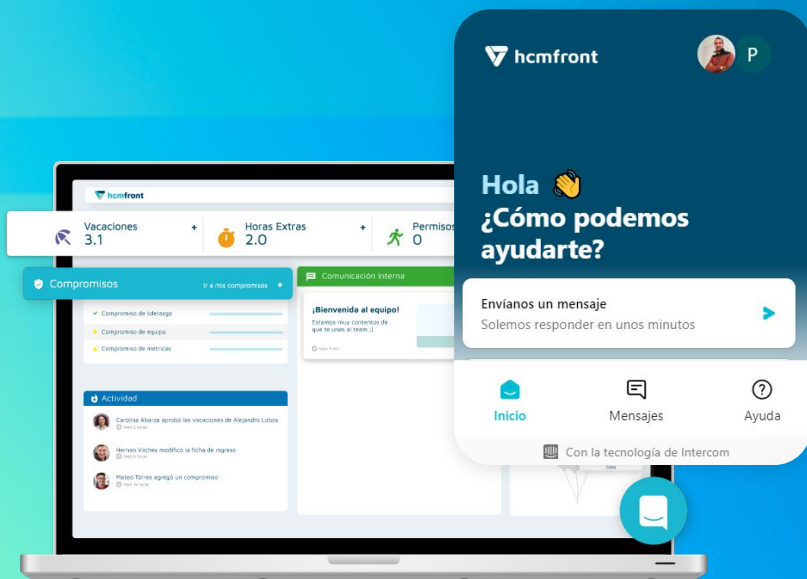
hcmfront

Vacaciones
3.1
+
Horas Extras
2.0
+
Permisos
0

Compromisos
Ir a mis compromisos +
Compromiso de liderazgo
Compromiso de equipo
Compromiso de métricas

Comunicación Interna
¡Bienvenida al equipo!
Estamos muy contentos de que te unas al team :)

Actividad
Carolina Abarza aprobó las vacaciones de Alejandro Lobos
Hernan Vilches modificó la ficha de ingreso
Mateo Torres agregó un compromiso

hcmfront
P

Hola 👋
¿Cómo podemos ayudarte?

Envíanos un mensaje
Solemos responder en unos minutos

Inicio
Mensajes
Ayuda

Con la tecnología de Intercom